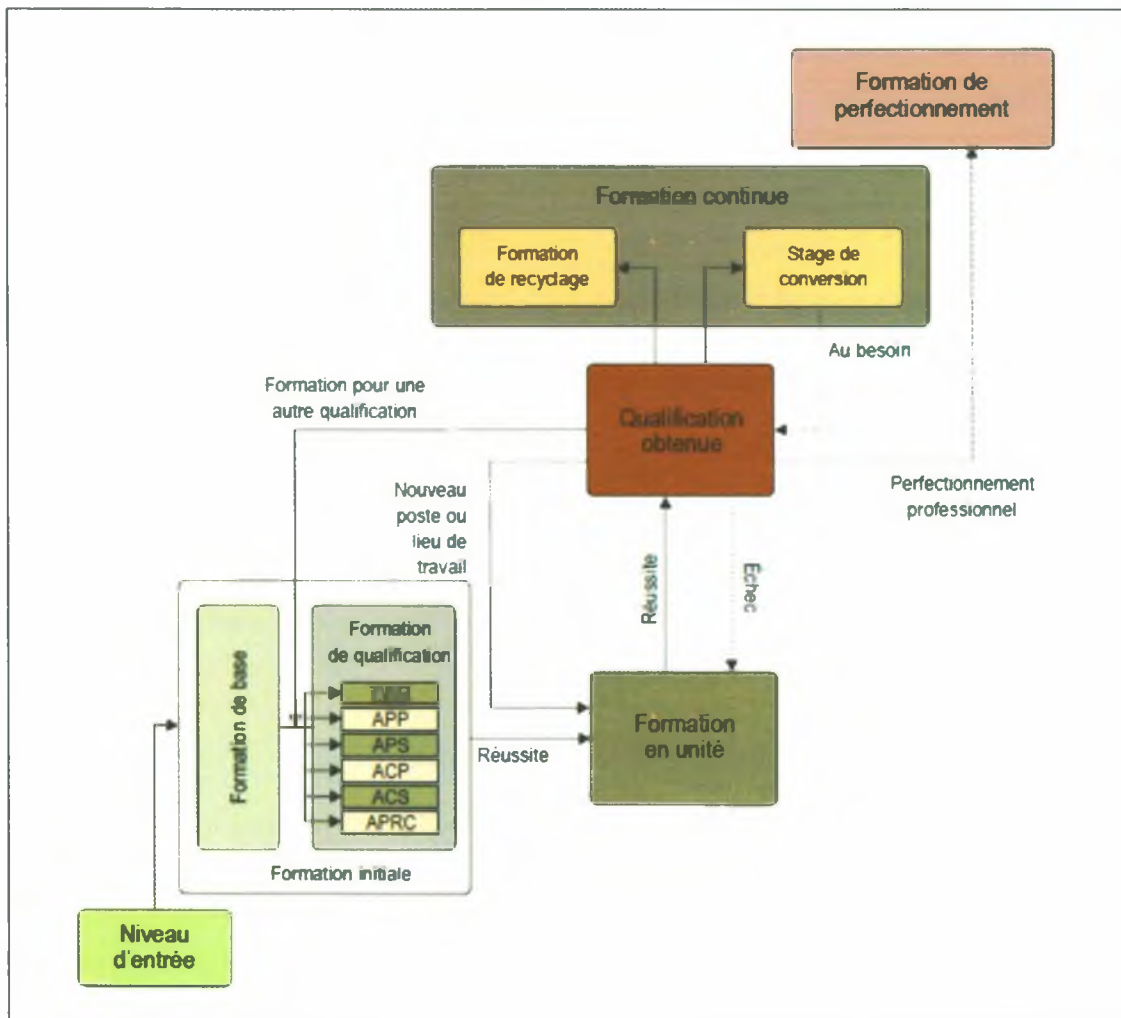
Formation de perfectionnement

Formation continue

Formation de recyclage

Stage de conversion

Au besoin

Formation pour une autre qualification

Qualification obtenue

Nouveau poste ou lieu de travail

Perfectionnement professionnel

Réussite

Échec

Formation de base

Formation de qualification

TMR

APP

APS

ACP

ACS

APRC

Réussite

Formation en unité

Formation initiale

Niveau d'entrée